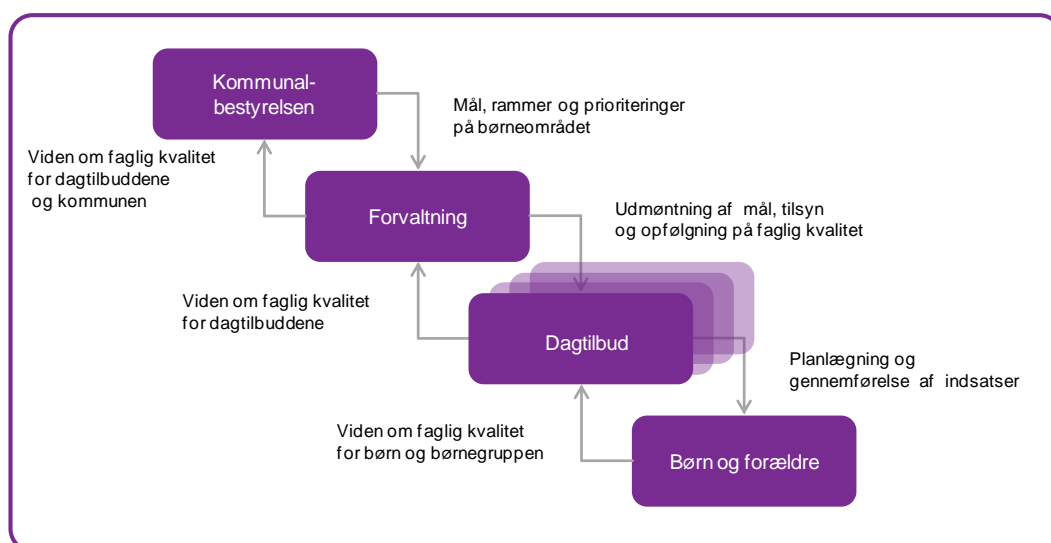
Kommunalbestyrelsen

Mål, rammer og prioriteringer på børneområdet

Viden om faglig kvalitet for dagtilbuddene og kommunen

Forvaltning

Udmøntning af mål, tilsyn og opfølgning på faglig kvalitet

Viden om faglig kvalitet for dagtilbuddene

Dagtilbud

Planlægning og gennemførelse af indsatser

Viden om faglig kvalitet for børn og børnegruppen

Børn og forældre